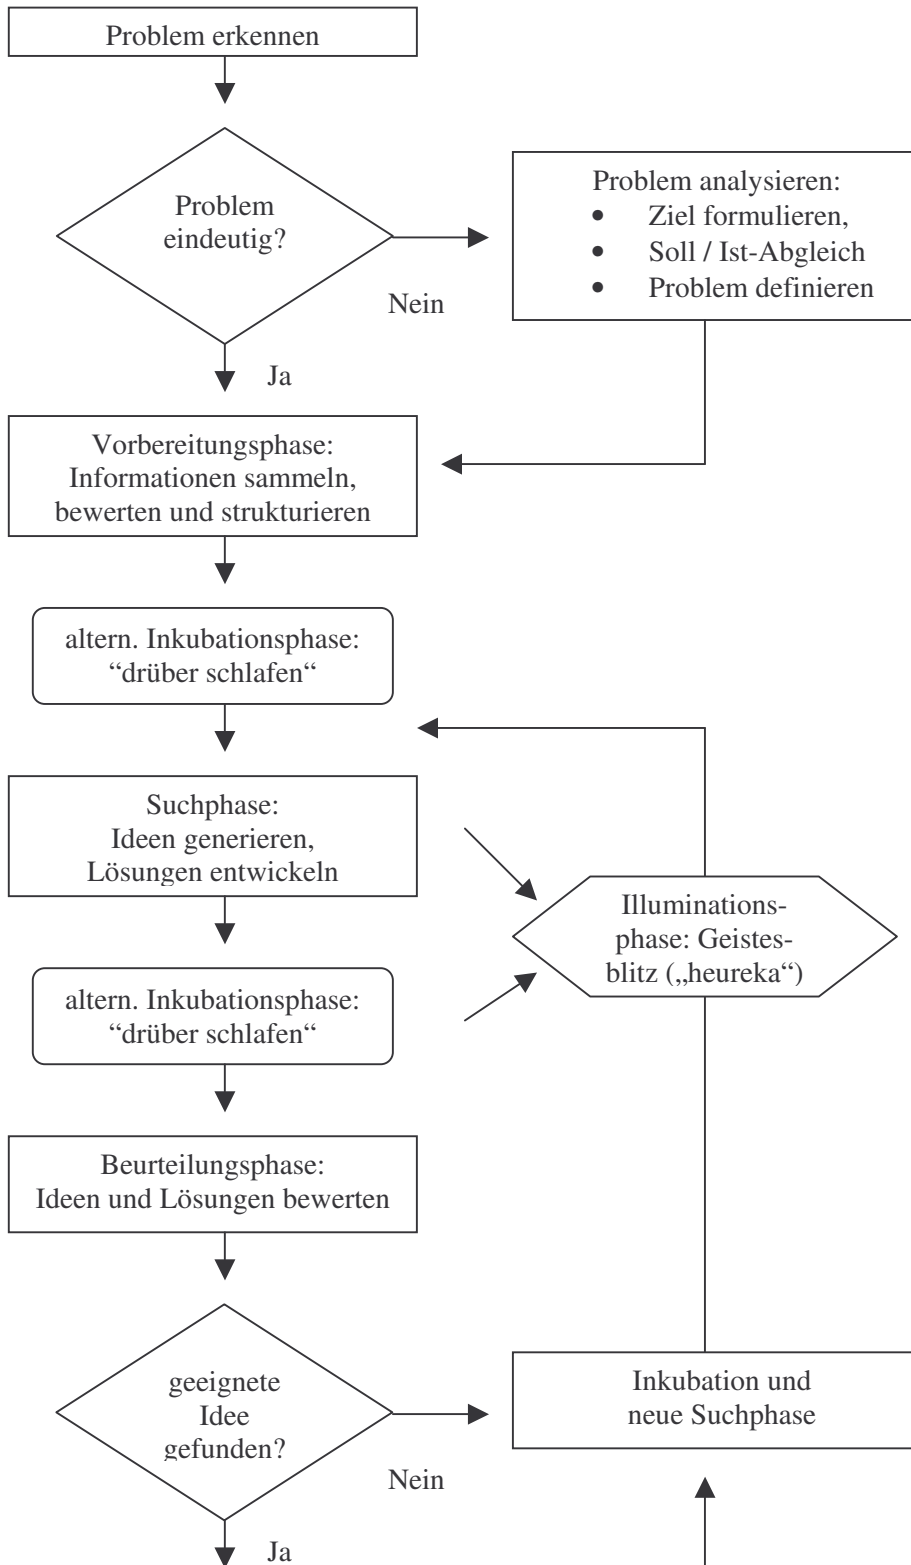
Problem erkennen

Problem eindeutig?

Nein

Problem analysieren:
- Ziel formulieren,
- Soll / Ist-Abgleich
- Problem definieren

Ja

Vorbereitungsphase: Informationen sammeln, bewerten und strukturieren

altern. Inkubationsphase: "drüber schlafen"

Suchphase: Ideen generieren, Lösungen entwickeln

Illuminationsphase: Geistesblitz („heureka")

altern. Inkubationsphase: "drüber schlafen"

Beurteilungsphase: Ideen und Lösungen bewerten

geeignete Idee gefunden?

Nein

Inkubation und neue Suchphase

Ja